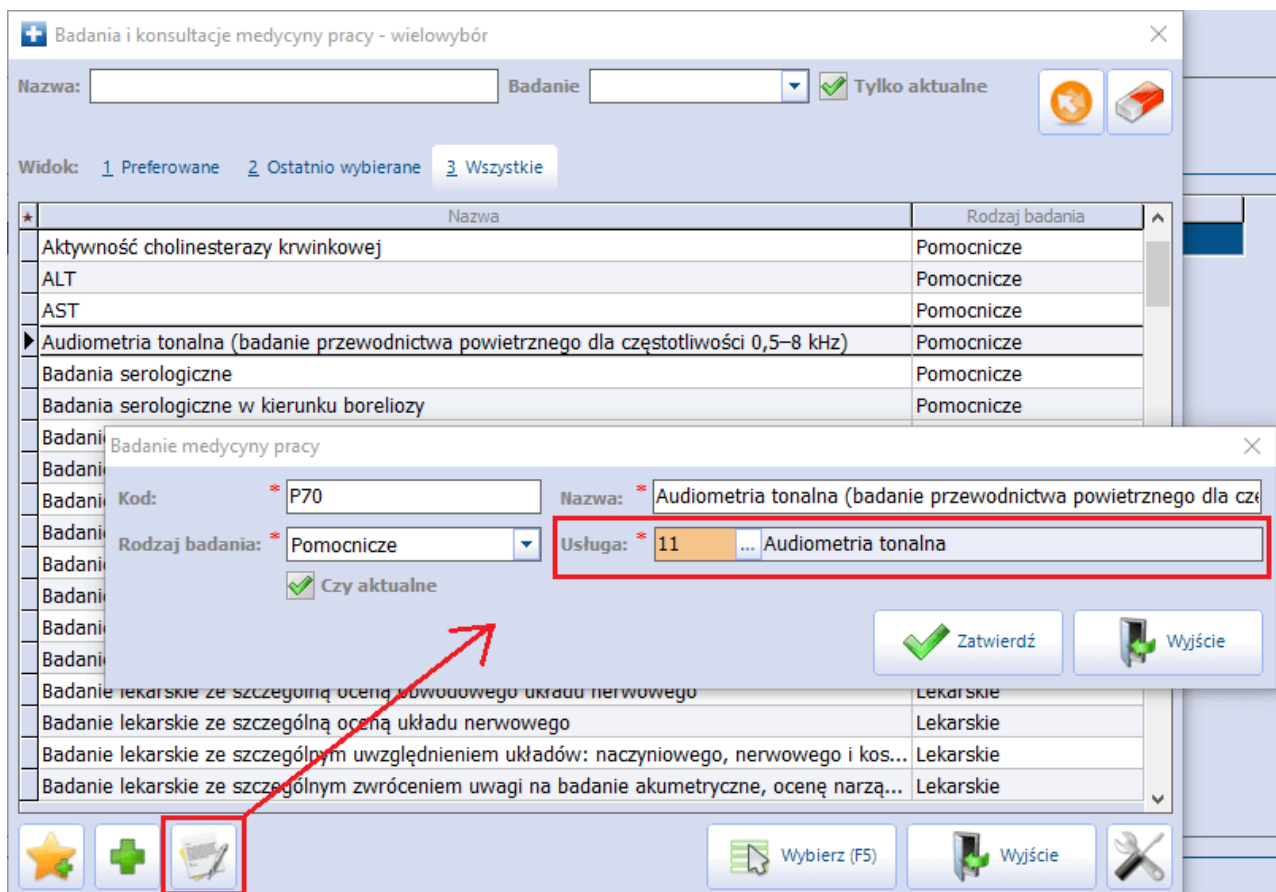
Badania i konsultacje medycyny pracy - wielowybór

Nazwa: Badanie Tylko aktualne

Widok: 1 Preferowane 2 Ostatnio wybierane 3 Wszystkie

| ★ | Nazwa | Rodzaj badania |
|---|---|---|
| | Aktywność cholinesterazy krwinkowej | Pomocnicze |
| | ALT | Pomocnicze |
| | AST | Pomocnicze |
| | Audiometria tonalna (badanie przewodnictwa powietrznego dla częstotliwości 0,5–8 kHz) | Pomocnicze |
| | Badania serologiczne | Pomocnicze |
| | Badania serologiczne w kierunku boreliozy | Pomocnicze |
| | Badani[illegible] | |
| | Badani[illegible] | |
| | Badani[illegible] | |
| | Badani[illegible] | |
| | Badani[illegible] | |
| | Badani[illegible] | |
| | Badani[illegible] | |
| | Badani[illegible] | |
| | Badanie lekarskie ze szczególną oceną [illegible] układu nerwowego | Lekarskie |
| | Badanie lekarskie ze szczególną oceną układu nerwowego | Lekarskie |
| | Badanie lekarskie ze szczególnym uwzględnieniem układów: naczyniowego, nerwowego i kos... | Lekarskie |
| | Badanie lekarskie ze szczególnym zwróceniem uwagi na badanie akumetryczne, ocenę narzą... | Lekarskie |

Badanie medycyny pracy

Kod: * P70
Nazwa: * Audiometria tonalna (badanie przewodnictwa powietrznego dla czę
Rodzaj badania: * Pomocnicze
Usługa: * 11 ... Audiometria tonalna
Czy aktualne

Zatwierdź
Wyjście

Wybierz (F5)
Wyjście